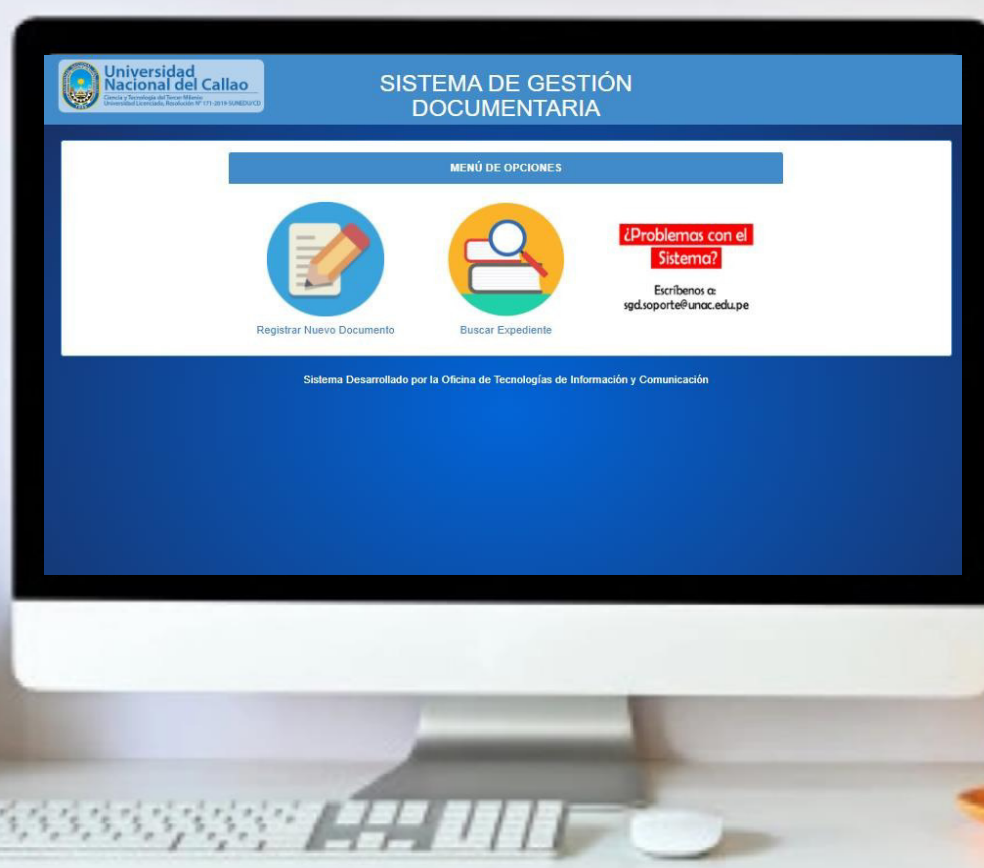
Universidad Nacional del Callao
Ciencia y Tecnología del Tercer Milenio
Universidad Licenciada, Resolución N° 171-2019-SUNEDU/CD

SISTEMA DE GESTIÓN DOCUMENTARIA

MENÚ DE OPCIONES

Registrar Nuevo Documento

Buscar Expediente

¿Problemas con el Sistema?

Escríbenos a:
sgd.soporte@unac.edu.pe

Sistema Desarrollado por la Oficina de Tecnologías de Información y Comunicación